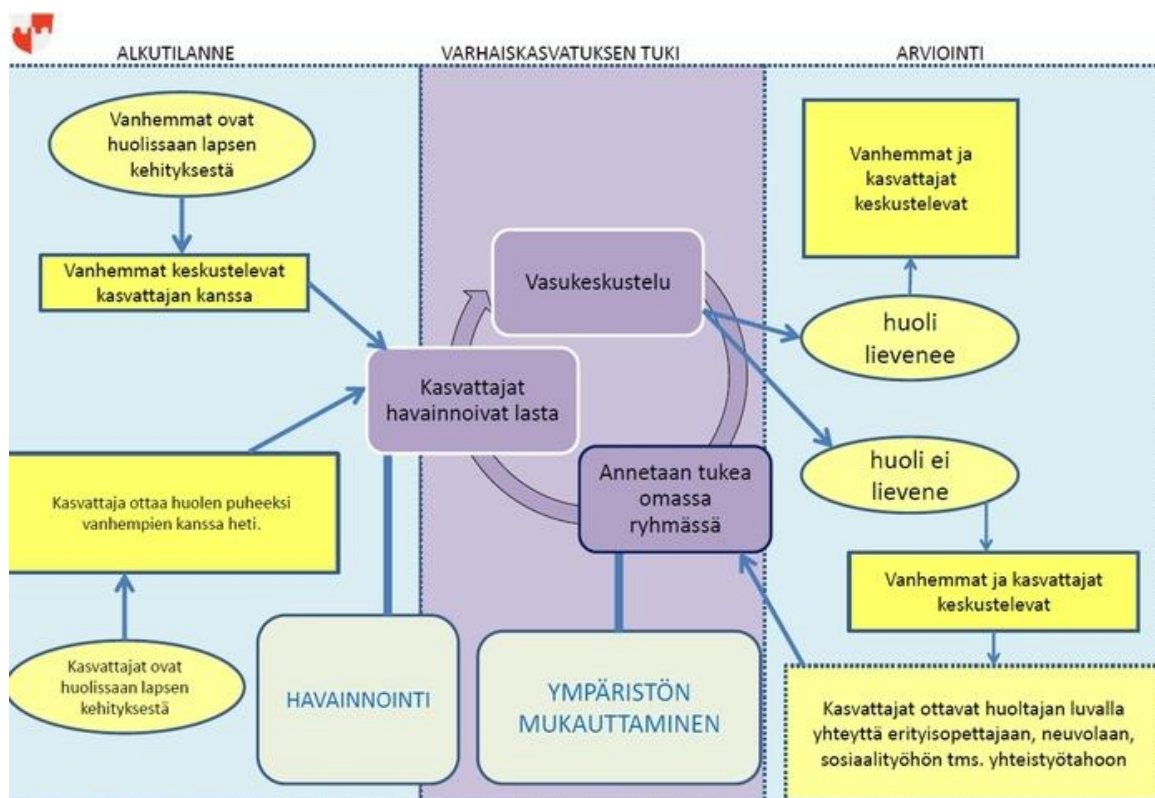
ALKUTILANNE

VARHAISKASVATUKSEN TUKI

ARVIOINTI

Vanhemmat ovat huolissaan lapsen kehityksestä

Vanhemmat keskustelevat kasvattajan kanssa

Kasvattaja ottaa huolen puheeksi vanhempien kanssa heti.

Kasvattajat ovat huolissaan lapsen kehityksestä

Vasukeskustelu

Kasvattajat havainnoivat lasta

Annetaan tukea omassa ryhmässä

HAVAINNOINTI

YMPÄRISTÖN MUKAUTTAMINEN

Vanhemmat ja kasvattajat keskustelevat

huoli lievenee

huoli ei lievene

Vanhemmat ja kasvattajat keskustelevat

Kasvattajat ottavat huoltajan luvalla yhteyttä erityisopettajaan, neuvolaan, sosiaalityöhön tms. yhteistyötahoon